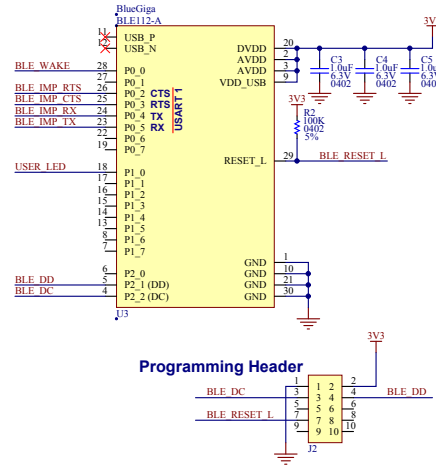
BlueGiga
BLE112-A

11 USB_P
12 USB_N

BLE_WAKE 28 P0_0
27 P0_1
BLE_IMP_RTS 26 P0_2 CTS
BLE_IMP_CTS 25 P0_3 RTS
BLE_IMP_RX 24 P0_4 TX
BLE_IMP_TX 23 P0_5 RX
22 P0_6
19 P0_7

USART 1

USER_LED 18 P1_0
17 P1_1
16 P1_2
15 P1_3
14 P1_4
13 P1_5
8 P1_6
7 P1_7

BLE_DD 6 P2_0
5 P2_1 (DD)
BLE_DC 4 P2_2 (DC)

U3

DVDD 20
AVDD 2
AVDD 3
VDD_USB 9

RESET_L 29 BLE_RESET_L

GND 1
GND 10
GND 21
GND 30

3V3

C3 1.0uF 6.3V 0402
C4 1.0uF 6.3V 0402
C5 1.0u 6.3 040

3V3
R2 100K 0402 5%

Programming Header

3V3

| | | | | |
|---|---|---|---|---|
| | 1 | 1 2 | 2 | |
| BLE_DC | 3 | 3 4 | 4 | BLE_DD |
| | 5 | 5 6 | 6 | |
| BLE_RESET_L | 7 | 7 8 | 8 | |
| | 9 | 9 10 | 10 | |

J2